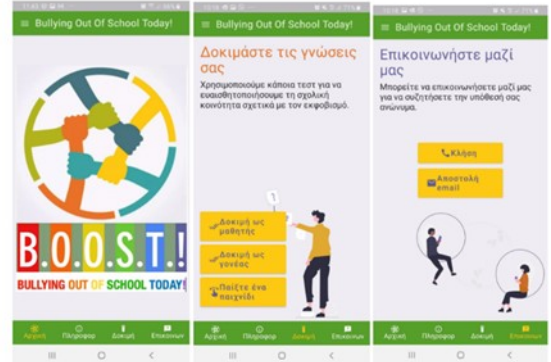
Bullying Out Of School Today!

B.O.O.S.T.!

BULLYING OUT OF SCHOOL TODAY!

Αρχική Πληροφορ Δοκιμή Επικοινων

Bullying Out Of School Today!

Δοκιμάστε τις γνώσεις σας

Χρησιμοποιούμε κάποια τεστ για να ευαισθητοποιήσουμε τη σχολική κοινότητα σχετικά με τον εκφοβισμό.

Δοκιμή ως μαθητής

Δοκιμή ως γονέας

Παίξτε ένα παιχνίδι

Αρχική Πληροφορ Δοκιμή Επικοινων

Bullying Out Of School Today!

Επικοινωνήστε μαζί μας

Μπορείτε να επικοινωνήσετε μαζί μας για να συζητήσετε την υπόθεσή σας ανώνυμα.

Κλήση

Αποστολή email

Αρχική Πληροφορ Δοκιμή Επικοινων